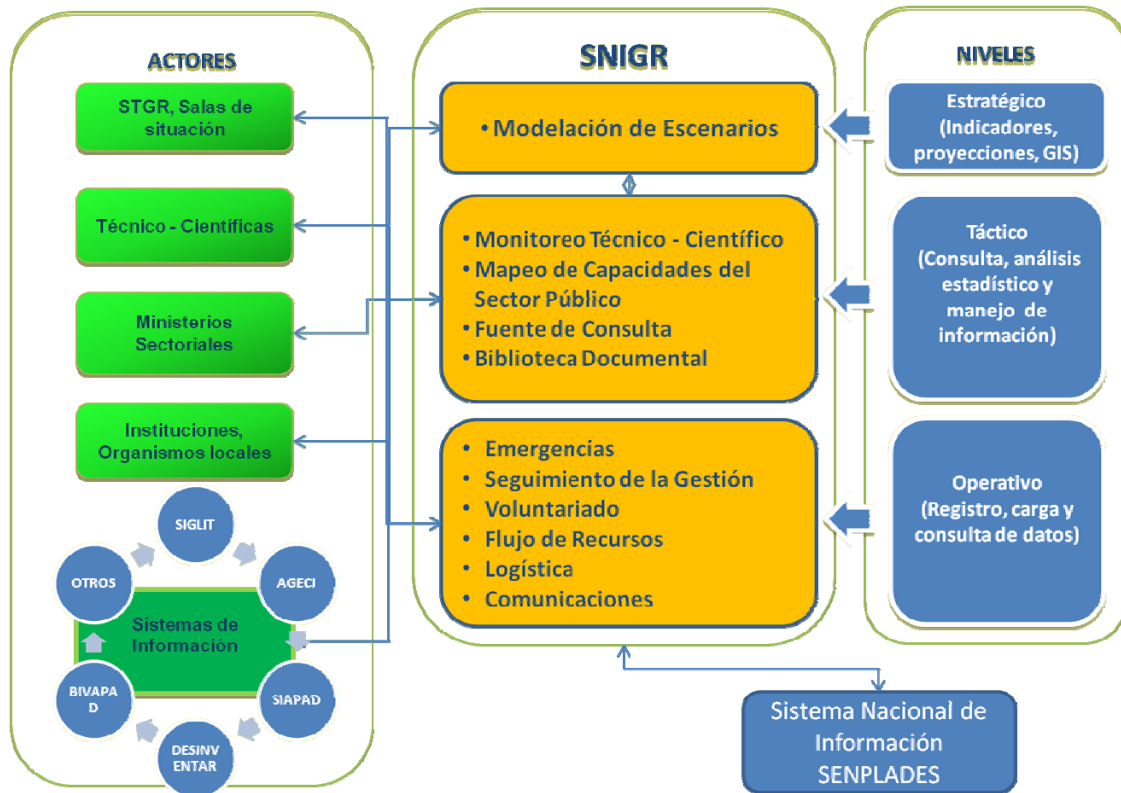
ACTORES

STGR, Salas de situación

Técnico - Científicas

Ministerios Sectoriales

Instituciones, Organismos locales

SIGLIT

AGECI

OTROS

Sistemas de Información

BIVAPAD

SIAPAD

DESINVENTAR

SNIGR

• Modelación de Escenarios

• Monitoreo Técnico - Científico
• Mapeo de Capacidades del Sector Público
• Fuente de Consulta
• Biblioteca Documental

• Emergencias
• Seguimiento de la Gestión
• Voluntariado
• Flujo de Recursos
• Logística
• Comunicaciones

NIVELES

Estratégico (Indicadores, proyecciones, GIS)

Táctico (Consulta, análisis estadístico y manejo de información)

Operativo (Registro, carga y consulta de datos)

Sistema Nacional de Información SENPLADES